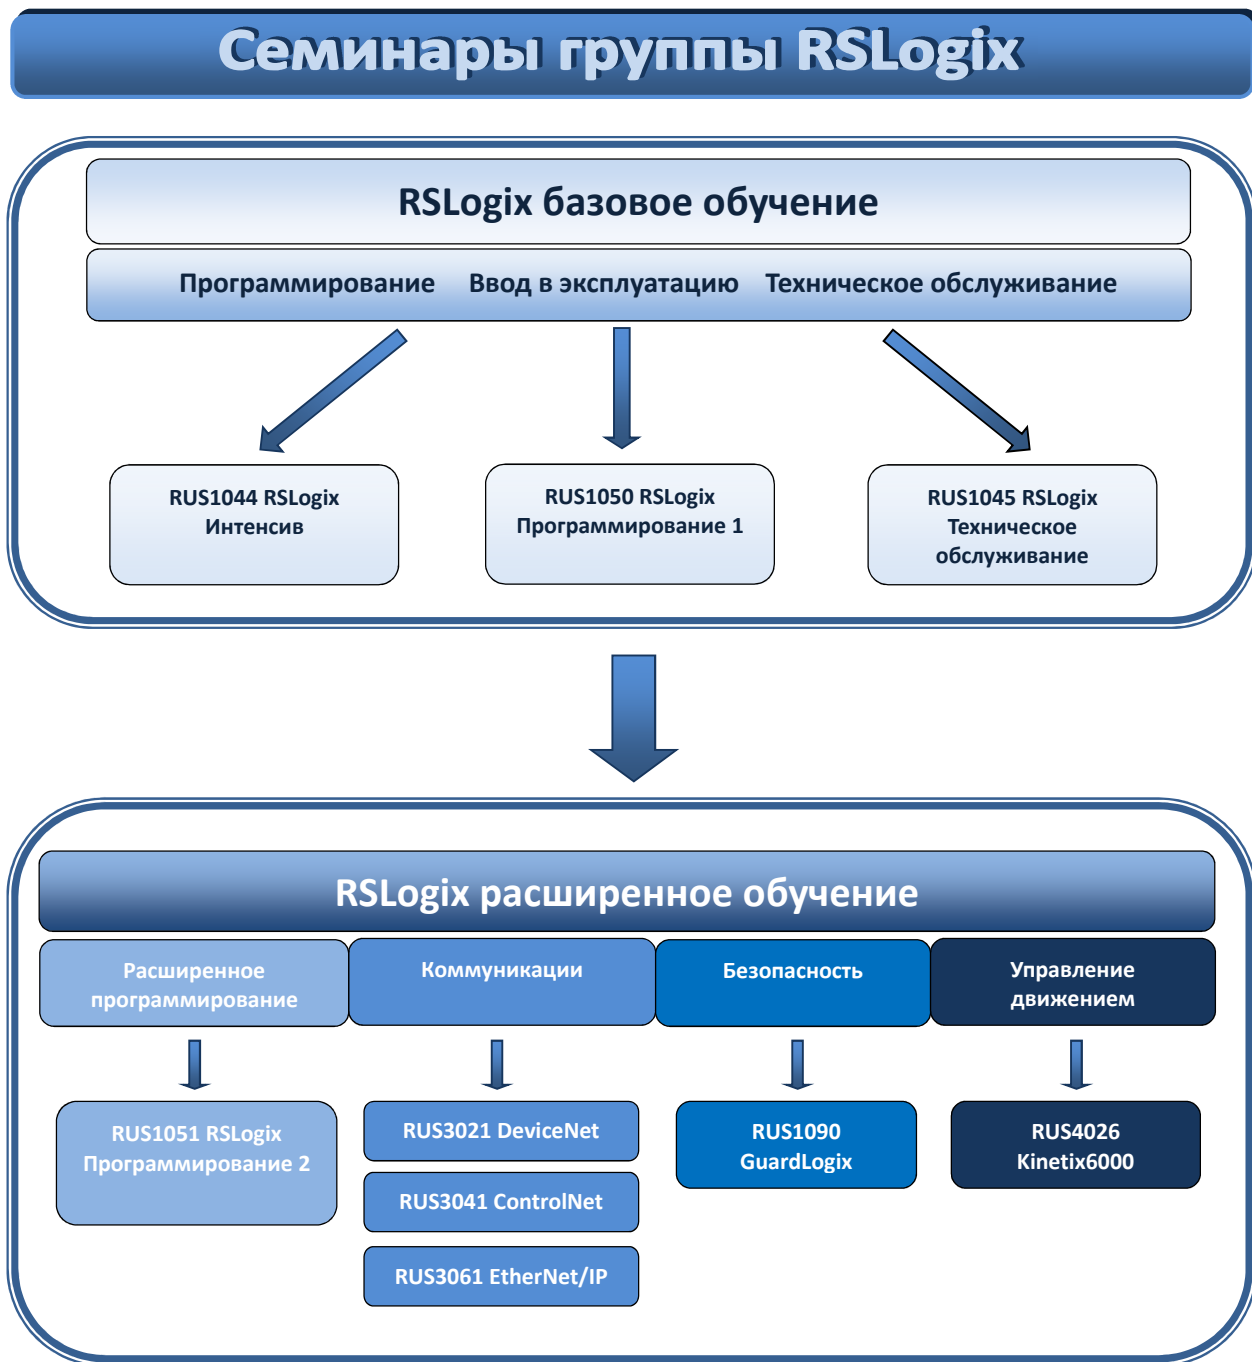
Семинары группы RSLogix

RSLogix базовое обучение

Программирование Ввод в эксплуатацию Техническое обслуживание

RUS1044 RSLogix Интенсив

RUS1050 RSLogix Программирование 1

RUS1045 RSLogix Техническое обслуживание

RSLogix расширенное обучение

Расширенное программирование

Коммуникации

Безопасность

Управление движением

RUS1051 RSLogix Программирование 2

RUS3021 DeviceNet

RUS3041 ControlNet

RUS3061 EtherNet/IP

RUS1090 GuardLogix

RUS4026 Kinetix6000